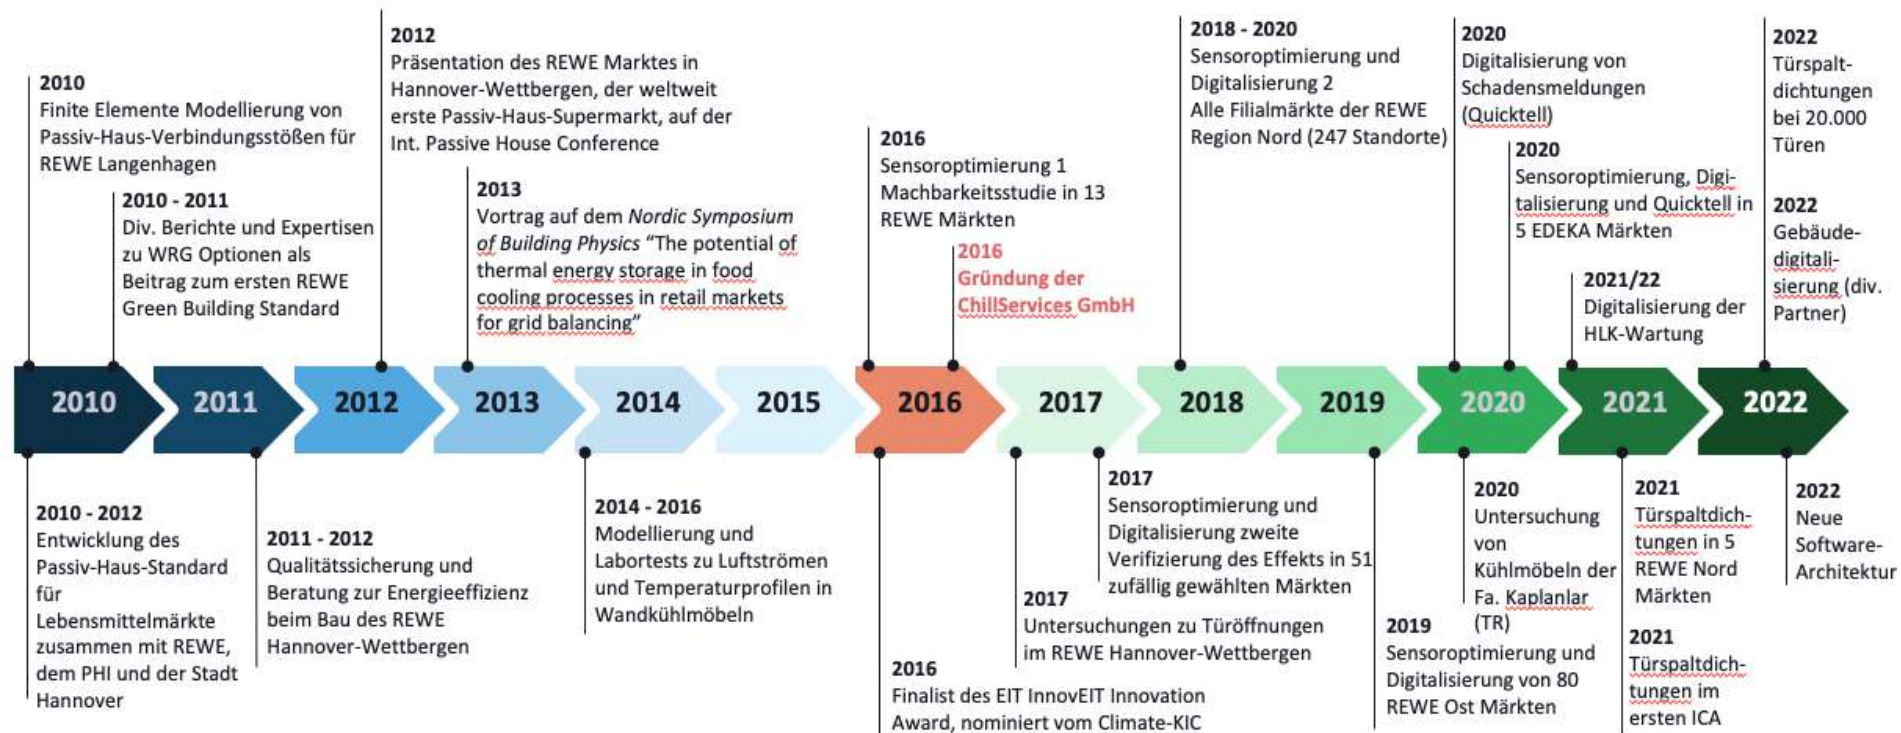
2010
Finite Elemente Modellierung von Passiv-Haus-Verbindungsstößen für REWE Langenhagen

2010 - 2011
Div. Berichte und Expertisen zu WRG Optionen als Beitrag zum ersten REWE Green Building Standard

2012
Präsentation des REWE Marktes in Hannover-Wettbergen, der weltweit erste Passiv-Haus-Supermarkt, auf der Int. Passive House Conference

2013
Vortrag auf dem *Nordic Symposium of Building Physics* "The potential of thermal energy storage in food cooling processes in retail markets for grid balancing"

2016
Sensoroptimierung 1
Machbarkeitsstudie in 13 REWE Märkten

2016
Gründung der ChillServices GmbH

2018 - 2020
Sensoroptimierung und Digitalisierung 2
Alle Filialmärkte der REWE Region Nord (247 Standorte)

2020
Digitalisierung von Schadensmeldungen (Quicktell)

2020
Sensoroptimierung, Digitalisierung und Quicktell in 5 EDEKA Märkten

2021/22
Digitalisierung der HLK-Wartung

2022
Türspaltdichtungen bei 20.000 Türen

2022
Gebäudedigitalisierung (div. Partner)

2010 2011 2012 2013 2014 2015 2016 2017 2018 2019 2020 2021 2022

2010 - 2012
Entwicklung des Passiv-Haus-Standard für Lebensmittelmärkte zusammen mit REWE, dem PHI und der Stadt Hannover

2011 - 2012
Qualitätssicherung und Beratung zur Energieeffizienz beim Bau des REWE Hannover-Wettbergen

2014 - 2016
Modellierung und Labortests zu Luftströmen und Temperaturprofilen in Wandkühlmöbeln

2016
Finalist des EIT InnovEIT Innovation Award, nominiert vom Climate-KIC

2017
Untersuchungen zu Türöffnungen im REWE Hannover-Wettbergen

2017
Sensoroptimierung und Digitalisierung zweite Verifizierung des Effekts in 51 zufällig gewählten Märkten

2019
Sensoroptimierung und Digitalisierung von 80 REWE Ost Märkten

2020
Untersuchung von Kühlmöbeln der Fa. Kaplanlar (TR)

2021
Türspaltdichtungen in 5 REWE Nord Märkten

2021
Türspaltdichtungen im ersten ICA

2022
Neue Software-Architektur